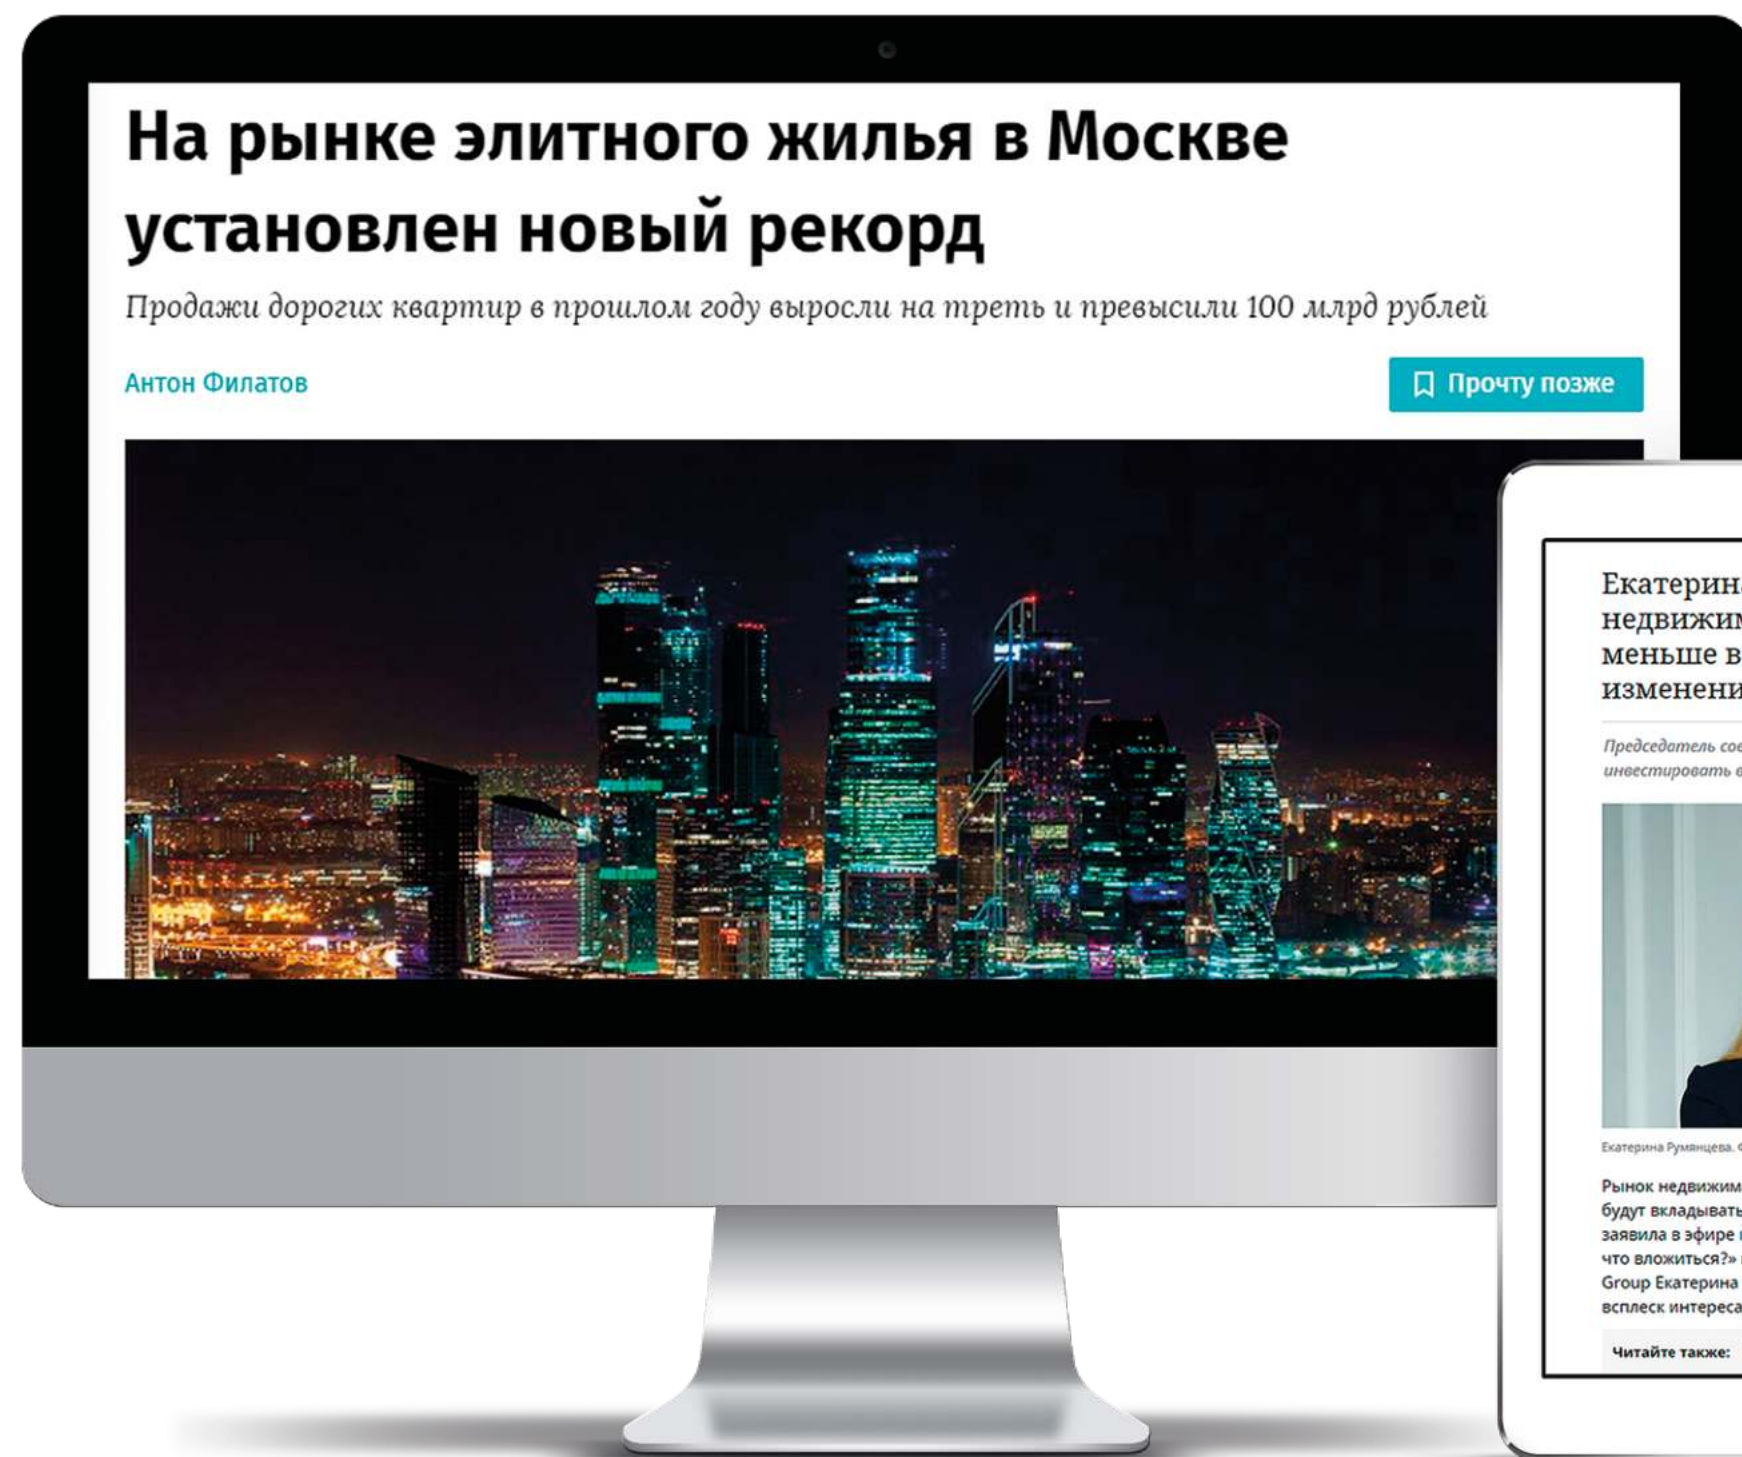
На рынке элитного жилья в Москве установлен новый рекорд

Продажи дорогих квартир в прошлом году выросли на треть и превысили 100 млрд рублей

Антон Филатов

Прочту позже

Екатерин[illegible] недвижим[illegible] меньше в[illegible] изменени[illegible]

Председатель сов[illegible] инвестировать в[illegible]

Екатерина Румянцева. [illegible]

Рынок недвижим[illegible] будут вкладыват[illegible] заявила в эфире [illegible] что вложиться?» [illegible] Group Екатерина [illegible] всплеск интереса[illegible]

Читайте также: